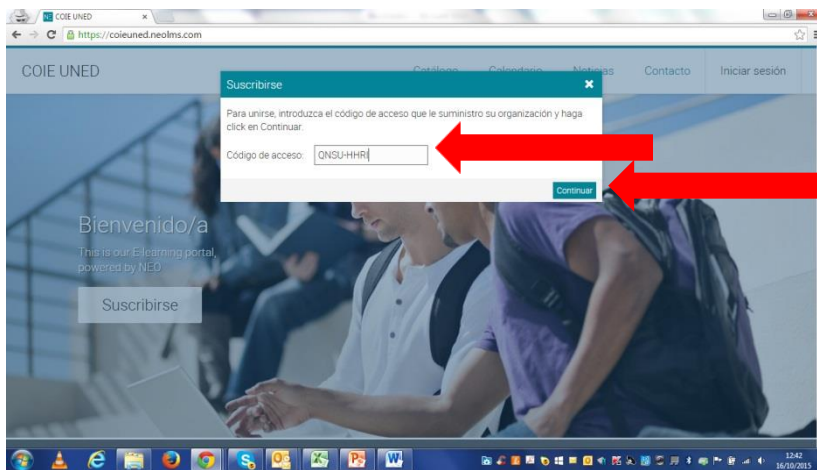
NE COIE UNED ×

https://coieuned.neolms.com

COIE UNED

Catálogo Calendario Noticias Contacto Iniciar sesión

Suscribirse ×

Para unirse, introduzca el código de acceso que le suministro su organización y haga click en Continuar.

Código de acceso: QNSU-HHRI

Continuar

Bienvenido/a

This is our E-learning portal, powered by NEO

Suscribirse

12:42
16/10/2015